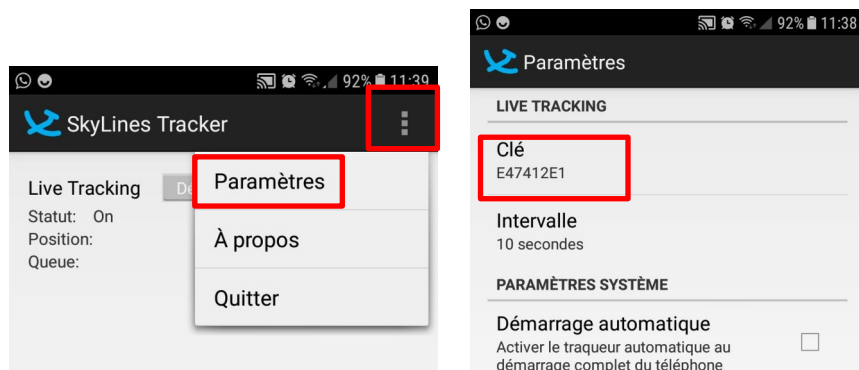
92% 11:39

SkyLines Tracker

Live Tracking De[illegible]
Statut: On
Position:
Queue:

Paramètres
À propos
Quitter

92% 11:38

Paramètres

LIVE TRACKING

Clé
E47412E1

Intervalle
10 secondes

PARAMÈTRES SYSTÈME

Démarrage automatique
Activer le traqueur automatique au démarrage complet du téléphone